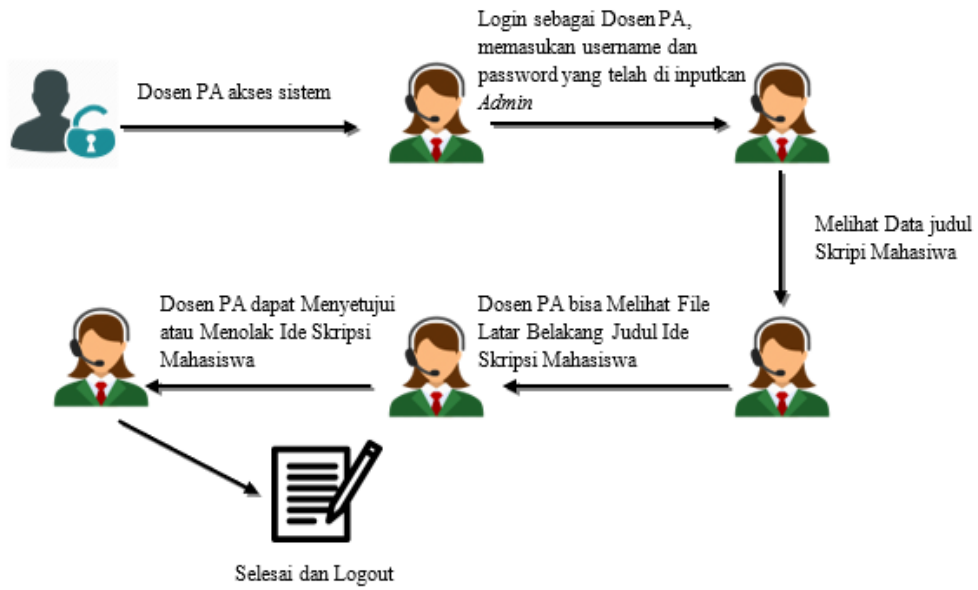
Dosen PA akses sistem

Login sebagai Dosen PA, memasukan username dan password yang telah di inputkan *Admin*

Melihat Data judul Skripi Mahasiswa

Dosen PA bisa Melihat File Latar Belakang Judul Ide Skripsi Mahasiswa

Dosen PA dapat Menyetujui atau Menolak Ide Skripsi Mahasiswa

Selesai dan Logout